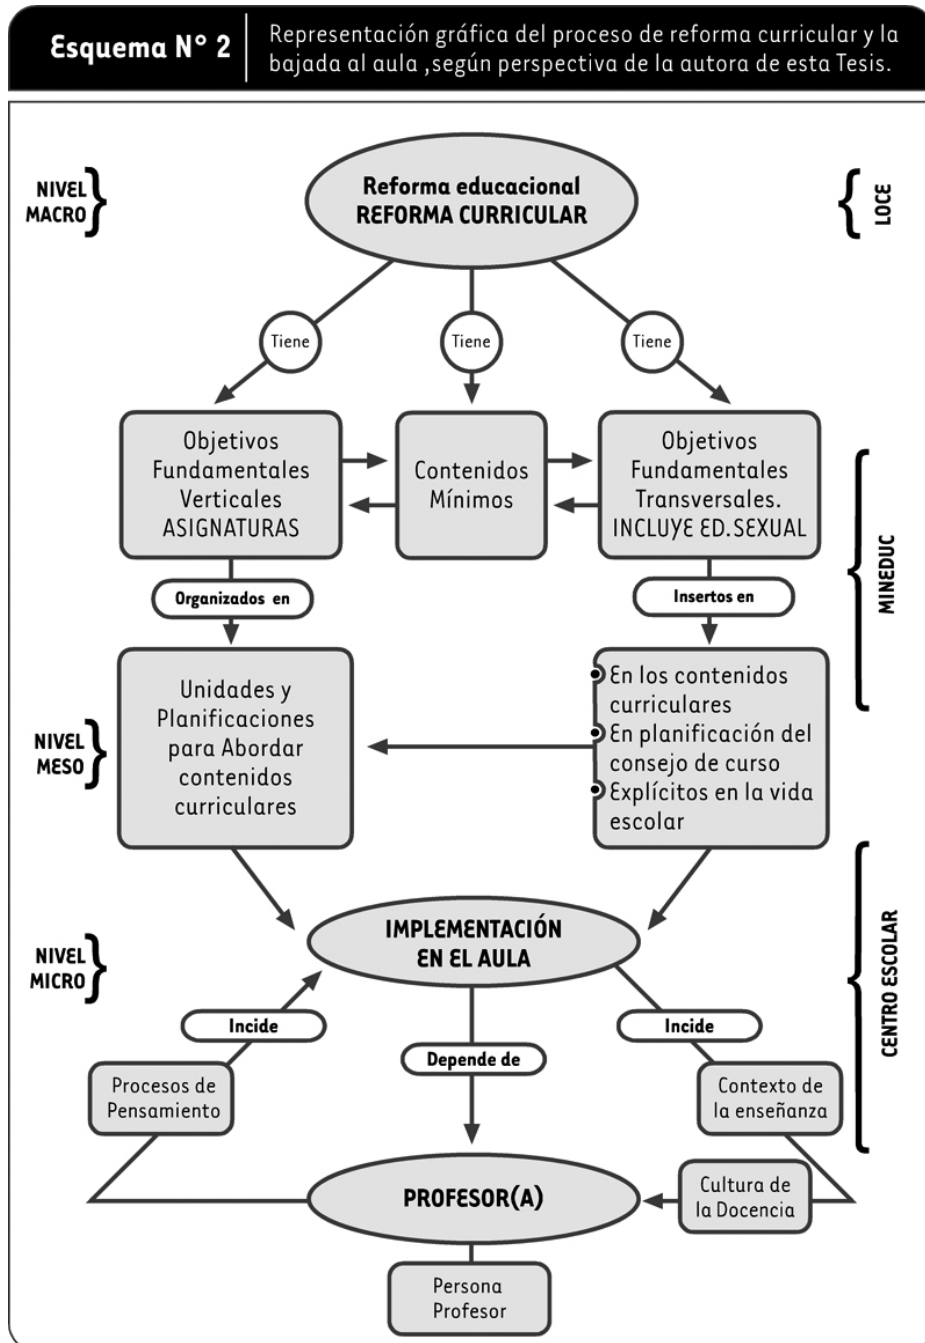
Esquema N° 2

Representación gráfica del proceso de reforma curricular y la bajada al aula ,según perspectiva de la autora de esta Tesis.

NIVEL MACRO

Reforma educacional
REFORMA CURRICULAR

LOCE

Tiene

Tiene

Tiene

Objetivos Fundamentales Verticales ASIGNATURAS

Contenidos Mínimos

Objetivos Fundamentales Transversales. INCLUYE ED.SEXUAL

MINEDUC

Organizados en

Insertos en

NIVEL MESO

Unidades y Planificaciones para Abordar contenidos curriculares

En los contenidos curriculares
En planificación del consejo de curso
Explícitos en la vida escolar

NIVEL MICRO

IMPLEMENTACIÓN EN EL AULA

CENTRO ESCOLAR

Incide

Incide

Depende de

Procesos de Pensamiento

Contexto de la enseñanza

Cultura de la Docencia

PROFESOR(A)

Persona Profesor